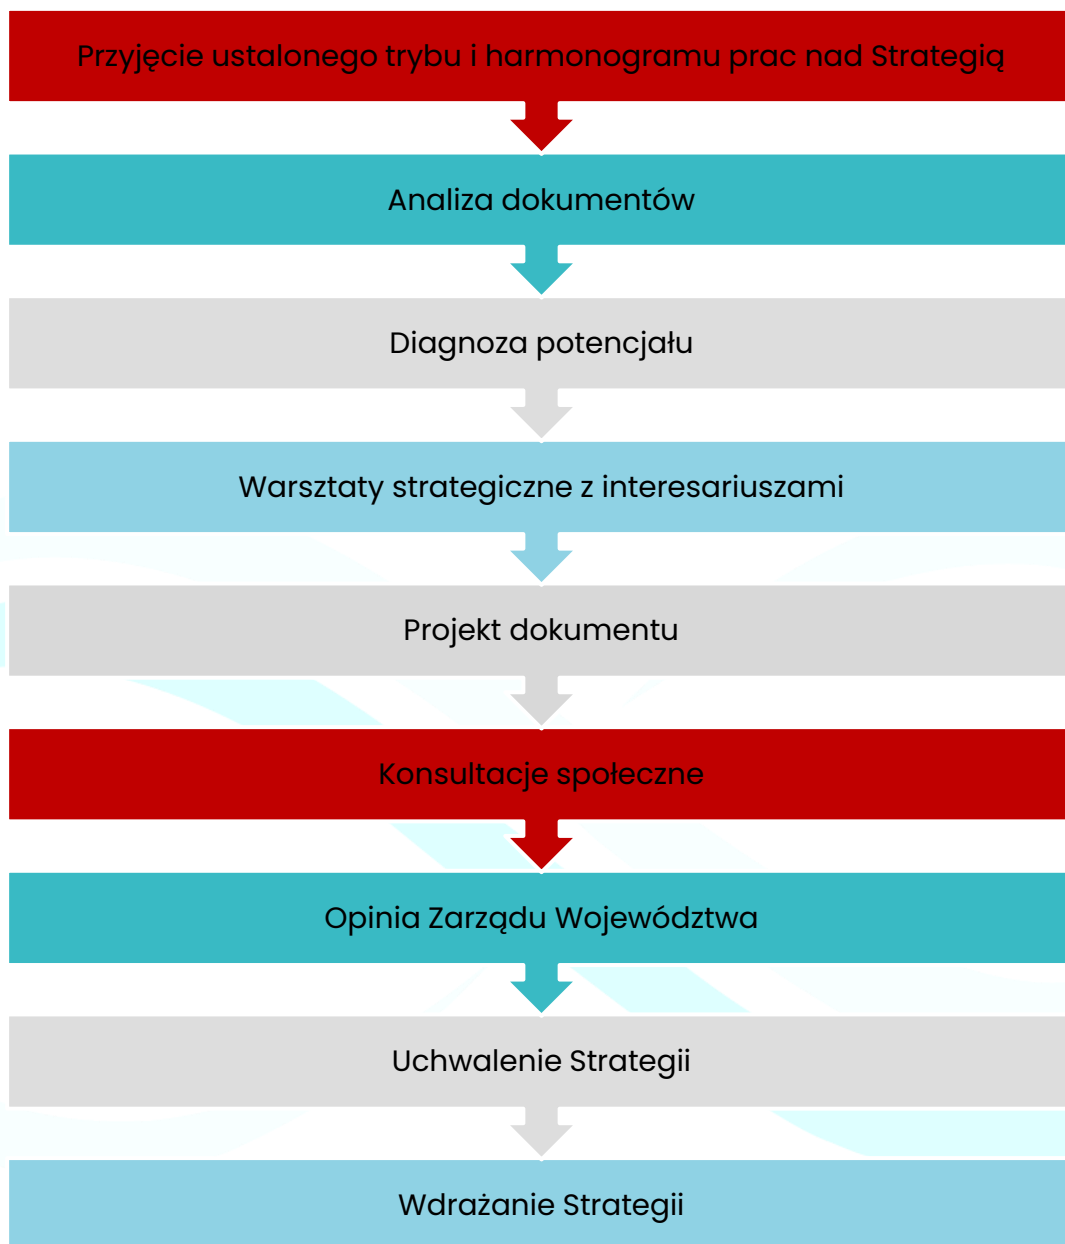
Przyjęcie ustalonego trybu i harmonogramu prac nad Strategią

Analiza dokumentów

Diagnoza potencjału

Warsztaty strategiczne z interesariuszami

Projekt dokumentu

Konsultacje społeczne

Opinia Zarządu Województwa

Uchwalenie Strategii

Wdrażanie Strategii